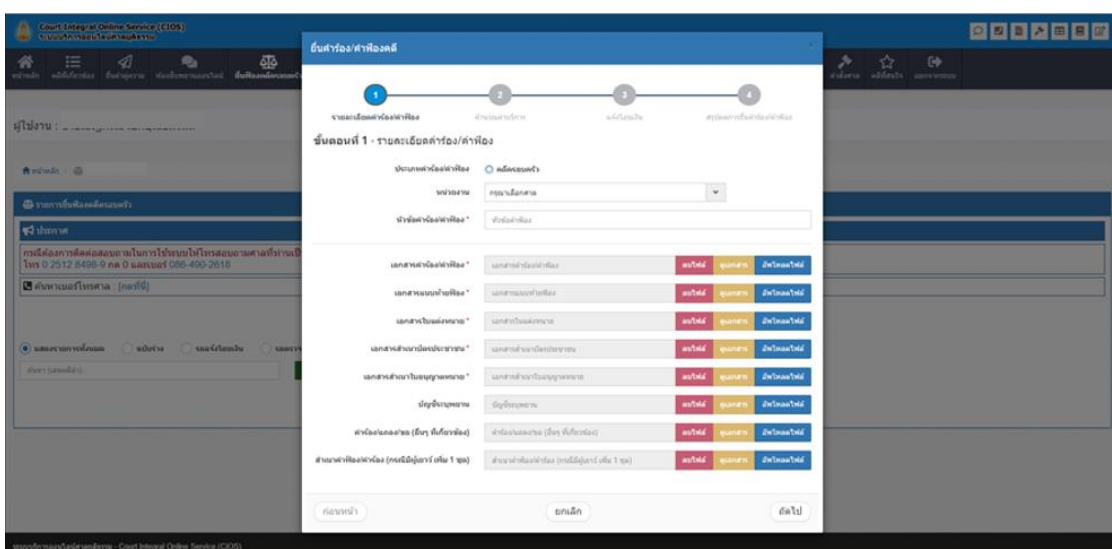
Court Integral Online Service (CIOS)
ระบบบริการออนไลน์ศาลยุติธรรม

ยื่นคำร้อง/คำฟ้องคดี

1
2
3
4
รายละเอียดคำร้อง/คำฟ้อง
ชำระเงินค่าธรรมเนียม
แจ้งโอนเงิน
สรุปผลการยื่นคำร้อง/คำฟ้อง

ขั้นตอนที่ 1 - รายละเอียดคำร้อง/คำฟ้อง

ประเภทคำร้อง/คำฟ้อง
คดีครอบครัว
หน่วยงาน
กรุณาเลือกศาล
หัวข้อคำร้อง/คำฟ้อง *
หัวข้อคำฟ้อง

| | | | | |
|---|---|---|---|---|
| เอกสารคำร้อง/คำฟ้อง * | เอกสารคำร้อง/คำฟ้อง | ลบไฟล์ | ดูเอกสาร | อัพโหลดไฟล์ |
| เอกสารแนบท้ายฟ้อง * | เอกสารแนบท้ายฟ้อง | ลบไฟล์ | ดูเอกสาร | อัพโหลดไฟล์ |
| เอกสารใบแต่งทนาย * | เอกสารใบแต่งทนาย | ลบไฟล์ | ดูเอกสาร | อัพโหลดไฟล์ |
| เอกสารสำเนาบัตรประชาชน * | เอกสารสำเนาบัตรประชาชน | ลบไฟล์ | ดูเอกสาร | อัพโหลดไฟล์ |
| เอกสารสำเนาใบอนุญาตทนาย * | เอกสารสำเนาใบอนุญาตทนาย | ลบไฟล์ | ดูเอกสาร | อัพโหลดไฟล์ |
| บัญชีระบุพยาน | บัญชีระบุพยาน | ลบไฟล์ | ดูเอกสาร | อัพโหลดไฟล์ |
| คำร้อง/แถลง/ขอ (อื่นๆ ที่เกี่ยวข้อง) | คำร้อง/แถลง/ขอ (อื่นๆ ที่เกี่ยวข้อง) | ลบไฟล์ | ดูเอกสาร | อัพโหลดไฟล์ |
| สำเนาคำฟ้อง/คำร้อง (กรณีมีคู่ความ เพิ่ม 1 ชุด) | สำเนาคำฟ้อง/คำร้อง (กรณีมีคู่ความ เพิ่ม 1 ชุด) | ลบไฟล์ | ดูเอกสาร | อัพโหลดไฟล์ |

ก่อนหน้า
ยกเลิก
ถัดไป

ผู้ใช้งาน : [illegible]
หน้าหลัก
รายการยื่นฟ้องคดีครอบครัว
ประกาศ
กรณีต้องการติดต่อสอบถามในการใช้ระบบให้โทรสอบถามศาลที่ท่านเป็น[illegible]
โทร 0 2512 8498-9 กด 0 และเบอร์ 086-490-2618
ค้นหาเบอร์โทรศาล [คลิกที่นี่]
แสดงรายการทั้งหมด
ฉบับร่าง
รอแจ้งโอนเงิน
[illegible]
ระบบบริการออนไลน์ศาลยุติธรรม - Court Integral Online Service (CIOS)